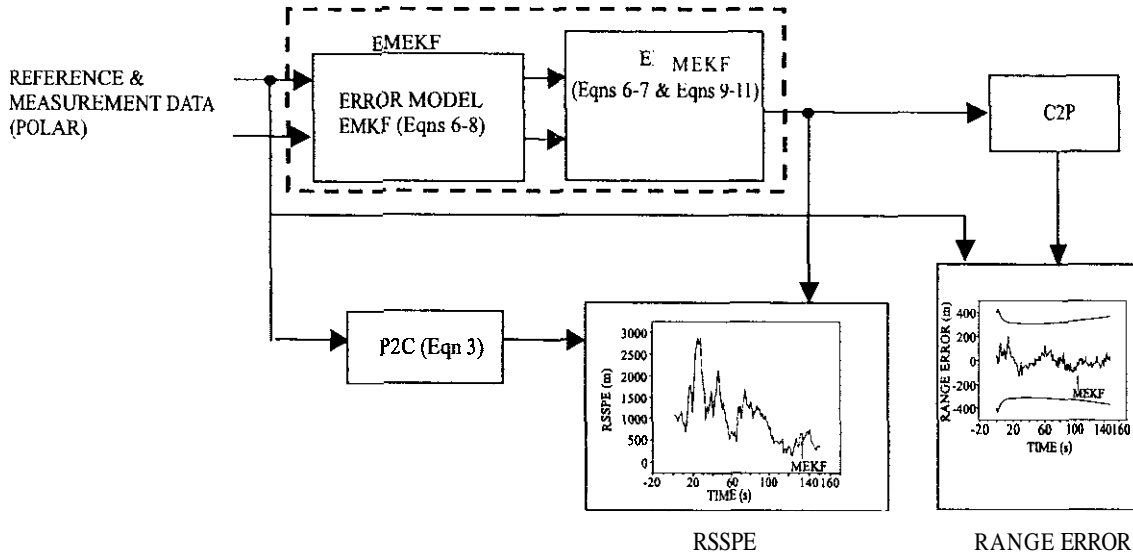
EMEKF

REFERENCE & MEASUREMENT DATA (POLAR)

ERROR MODEL EMKF (Eqns 6-8)

E MEKF (Eqns 6-7 & Eqns 9-11)

C2P

P2C (Eqn 3)

3000
2500
2000
1500
1000
500
0

RSSPE (m)

-20 20 60 100 140 160

TIME (s)

MEKF

400
0
-400

RANGE ERROR (m)

-20 20 60 100 140 160

TIME (s)

MEKF

RSSPE

RANGE ERROR